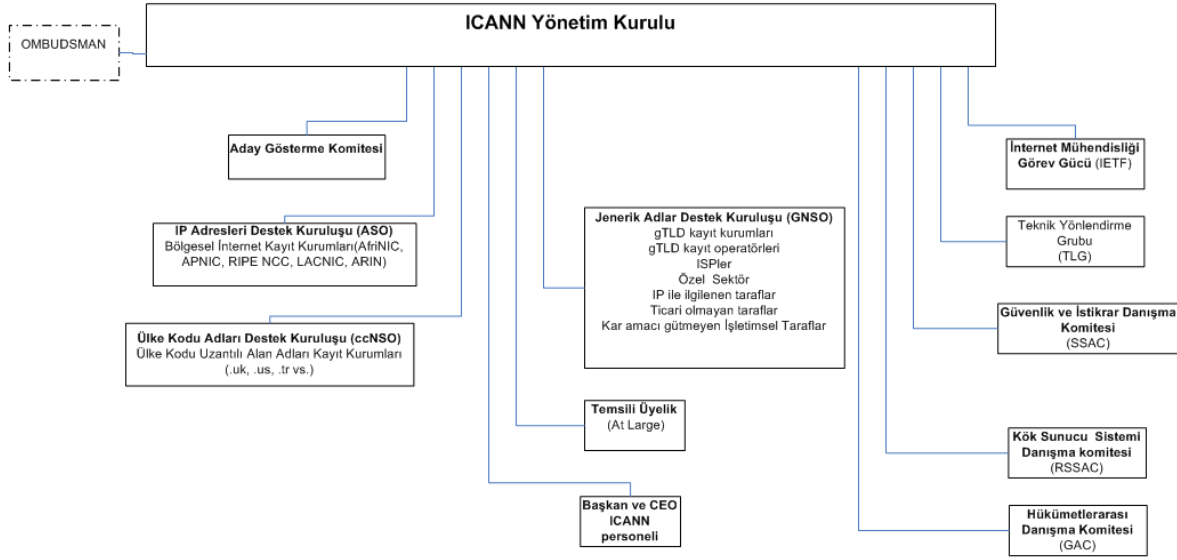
OMBUDSMAN

ICANN Yönetim Kurulu

Aday Gösterme Komitesi

IP Adresleri Destek Kuruluşu (ASO)
Bölgesel İnternet Kayıt Kurumları(AfriNIC, APNIC, RIPE NCC, LACNIC, ARIN)

Ülke Kodu Adları Destek Kuruluşu (ccNSO)
Ülke Kodu Uzantılı Alan Adları Kayıt Kurumları (.uk, .us, .tr vs.)

Jenerik Adlar Destek Kuruluşu (GNSO)
gTLD kayıt kurumları
gTLD kayıt operatörleri
ISPler
Özel Sektör
IP ile ilgilenen taraflar
Ticari olmayan taraflar
Kar amacı gütmeyen İşletimsel Taraflar

Temsili Üyelik
(At Large)

Başkan ve CEO
ICANN
personeli

İnternet Mühendisliği Görev Gücü (IETF)

Teknik Yönlendirme Grubu
(TLG)

Güvenlik ve İstikrar Danışma Komitesi
(SSAC)

Kök Sunucu Sistemi Danışma komitesi
(RSSAC)

Hükümetlerarası Danışma Komitesi
(GAC)